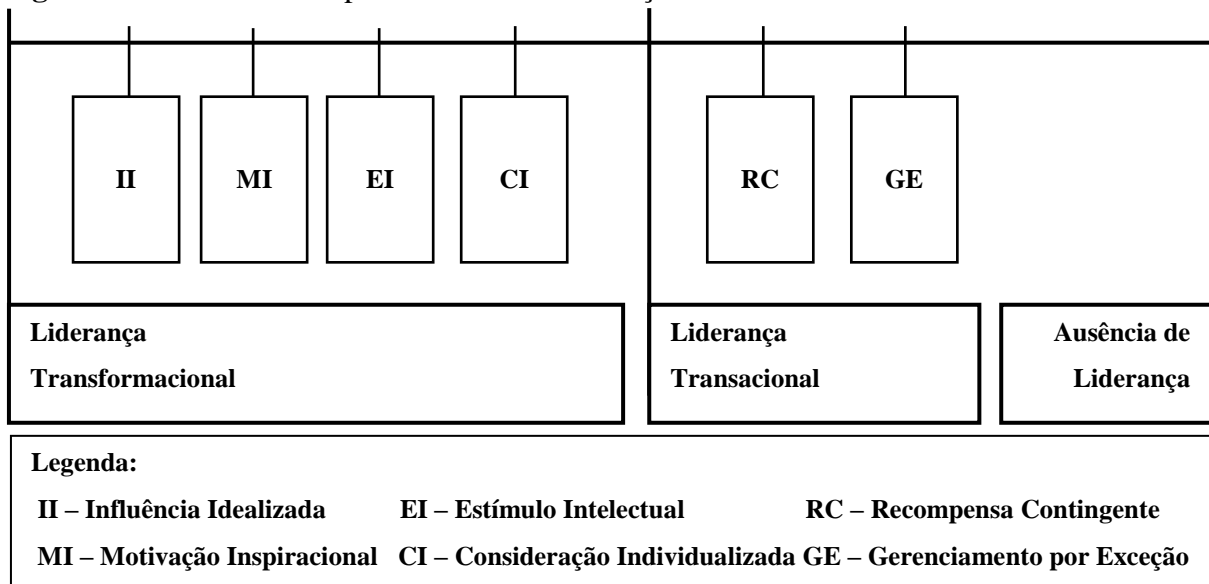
II

MI

EI

CI

RC

GE

Liderança Transformacional

Liderança Transacional

Ausência de Liderança

Legenda:

II – Influência Idealizada EI – Estímulo Intelectual RC – Recompensa Contingente

MI – Motivação Inspiracional CI – Consideração Individualizada GE – Gerenciamento por Exceção